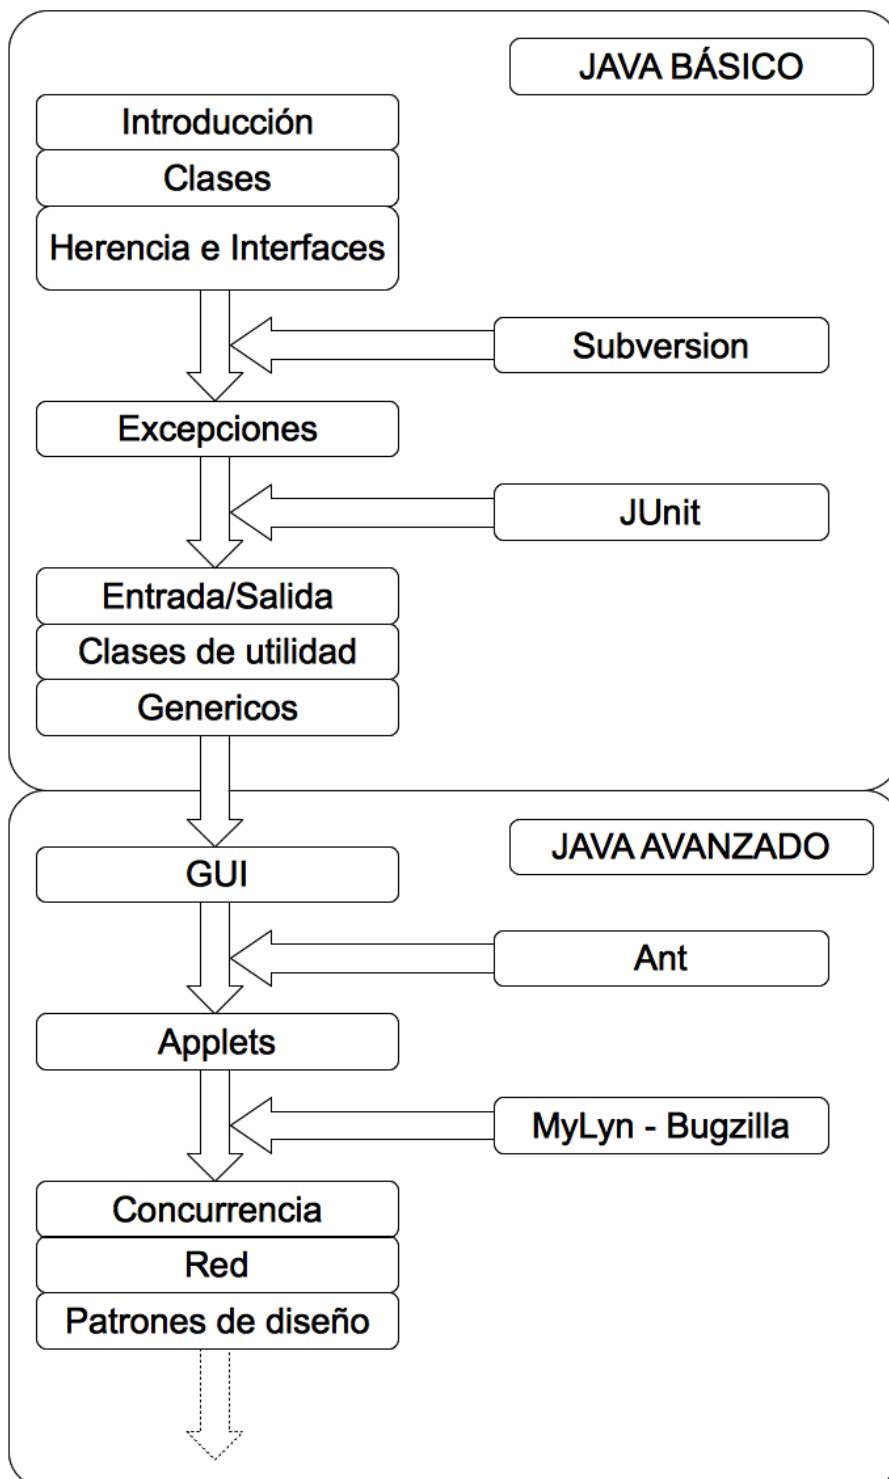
JAVA BÁSICO

Introducción

Clases

Herencia e Interfaces

Subversion

Excepciones

JUnit

Entrada/Salida

Clases de utilidad

Genericos

JAVA AVANZADO

GUI

Ant

Applets

MyLyn - Bugzilla

Concurrencia

Red

Patrones de diseño